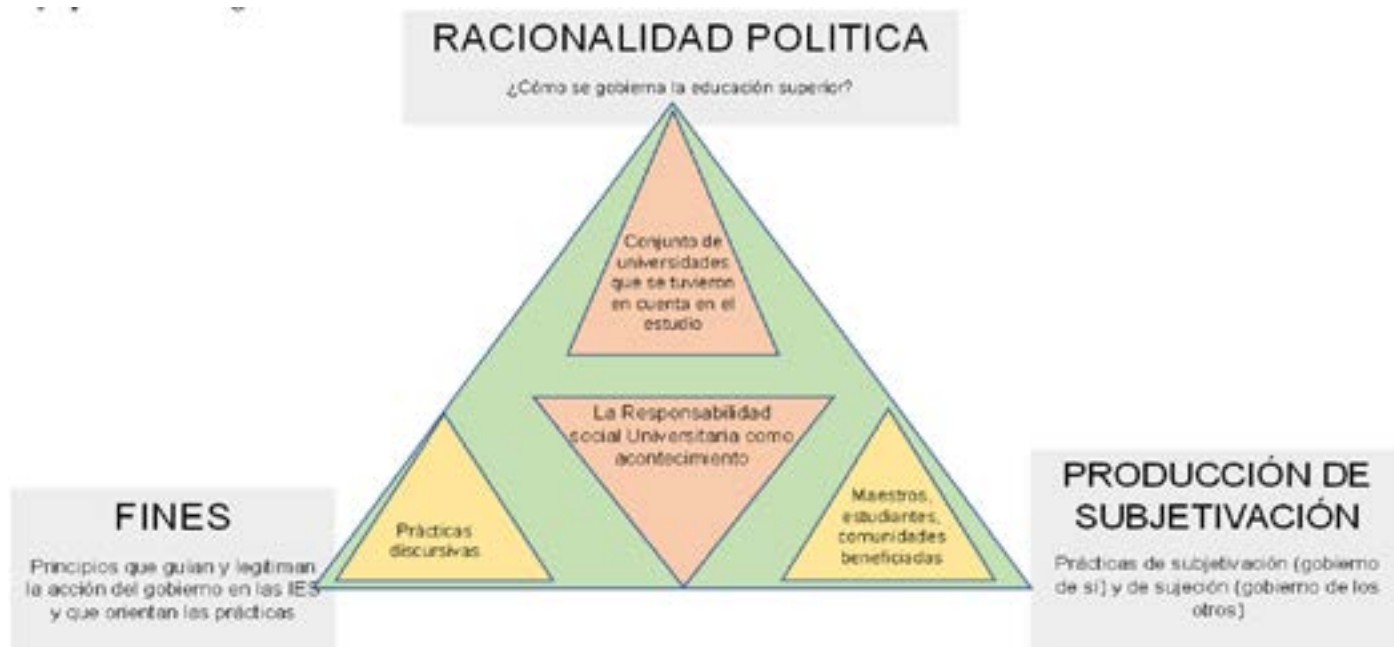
RACIONALIDAD POLITICA

¿Cómo se gobierna la educación superior?

Conjunto de universidades que se tuvieron en cuenta en el estudio

La Responsabilidad social Universitaria como acontecimiento

Prácticas discursivas

Maestros, estudiantes, comunidades beneficiadas

FINES

Principios que guían y legitiman la acción del gobierno en las IES y que orientan las prácticas

PRODUCCIÓN DE SUBJETIVACIÓN

Prácticas de subjetivación (gobierno de sí) y de sujeción (gobierno de los otros)